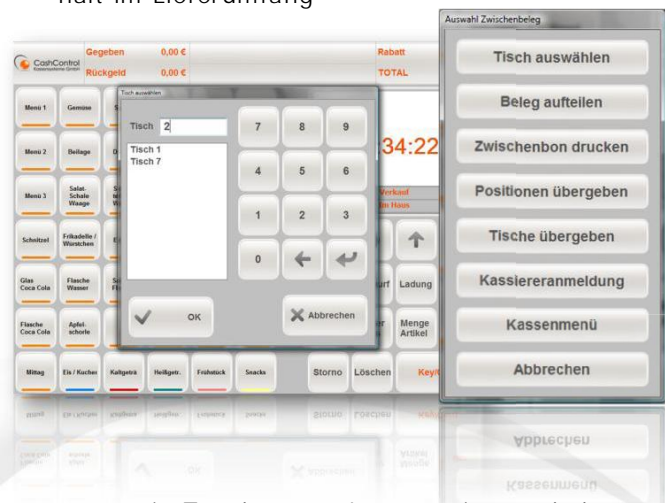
halt im Lieferumfang

CashControl

Gegeben 0,00 €
Rückgeld 0,00 €

Rabatt
TOTAL

Auswahl Zwischenbeleg

Tisch auswählen
Beleg aufteilen
Zwischenbon drucken
Positionen übergeben
Tische übergeben
Kassiereranmeldung
Kassenmenü
Abbrechen

Tisch auswählen

Tisch 2

Tisch 1
Tisch 7

7 8 9
4 5 6
1 2 3
0

OK
Abbrechen

34:22

Verkauf
Im Haus

Menü 1 Gemüse
Menü 2 Beilage
Menü 3 Salat-Schale Waage
Schnitzel Frikadelle / Würstchen
Glas Coca Cola Flasche Wasser
Flasche Coca Cola Apfel-schorle
Mittag Eis / Kuchen Kaltgeträ Heißgetr. Frühstück Snacks

Ladung
Menge Artikel
Storno Löschen Keyt